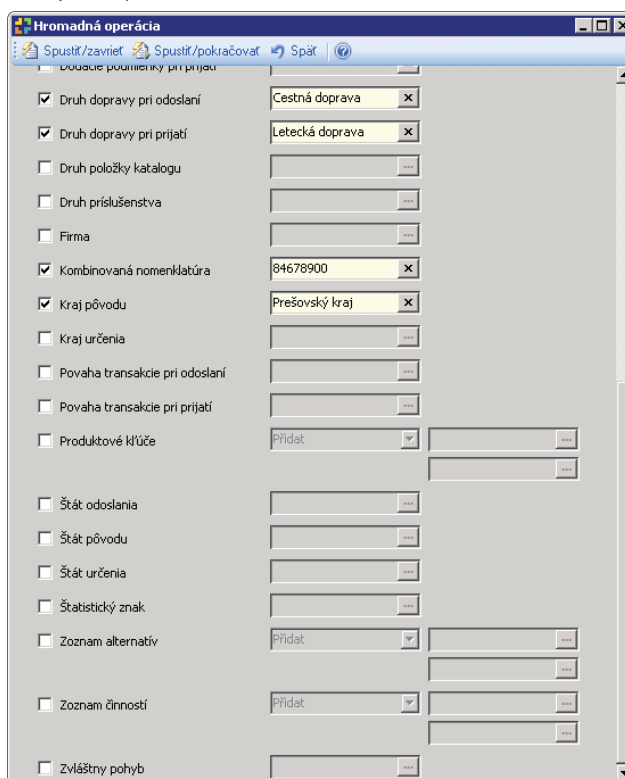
Hromadná operácia

Spustiť/zavrieť Spustiť/pokračovať Späť

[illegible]

Druh dopravy pri odoslaní Cestná doprava

Druh dopravy pri prijatí Letecká doprava

Druh položky katalogu

Druh príslušenstva

Firma

Kombinovaná nomenklatúra 84678900

Kraj pôvodu Prešovský kraj

Kraj určenia

Povaha transakcie pri odoslaní

Povaha transakcie pri prijatí

Produktové kľúče Přidat

Štát odoslania

Štát pôvodu

Štát určenia

Štatistický znak

Zoznam alternatív Přidat

Zoznam činností Přidat

Zvláštny pohyb